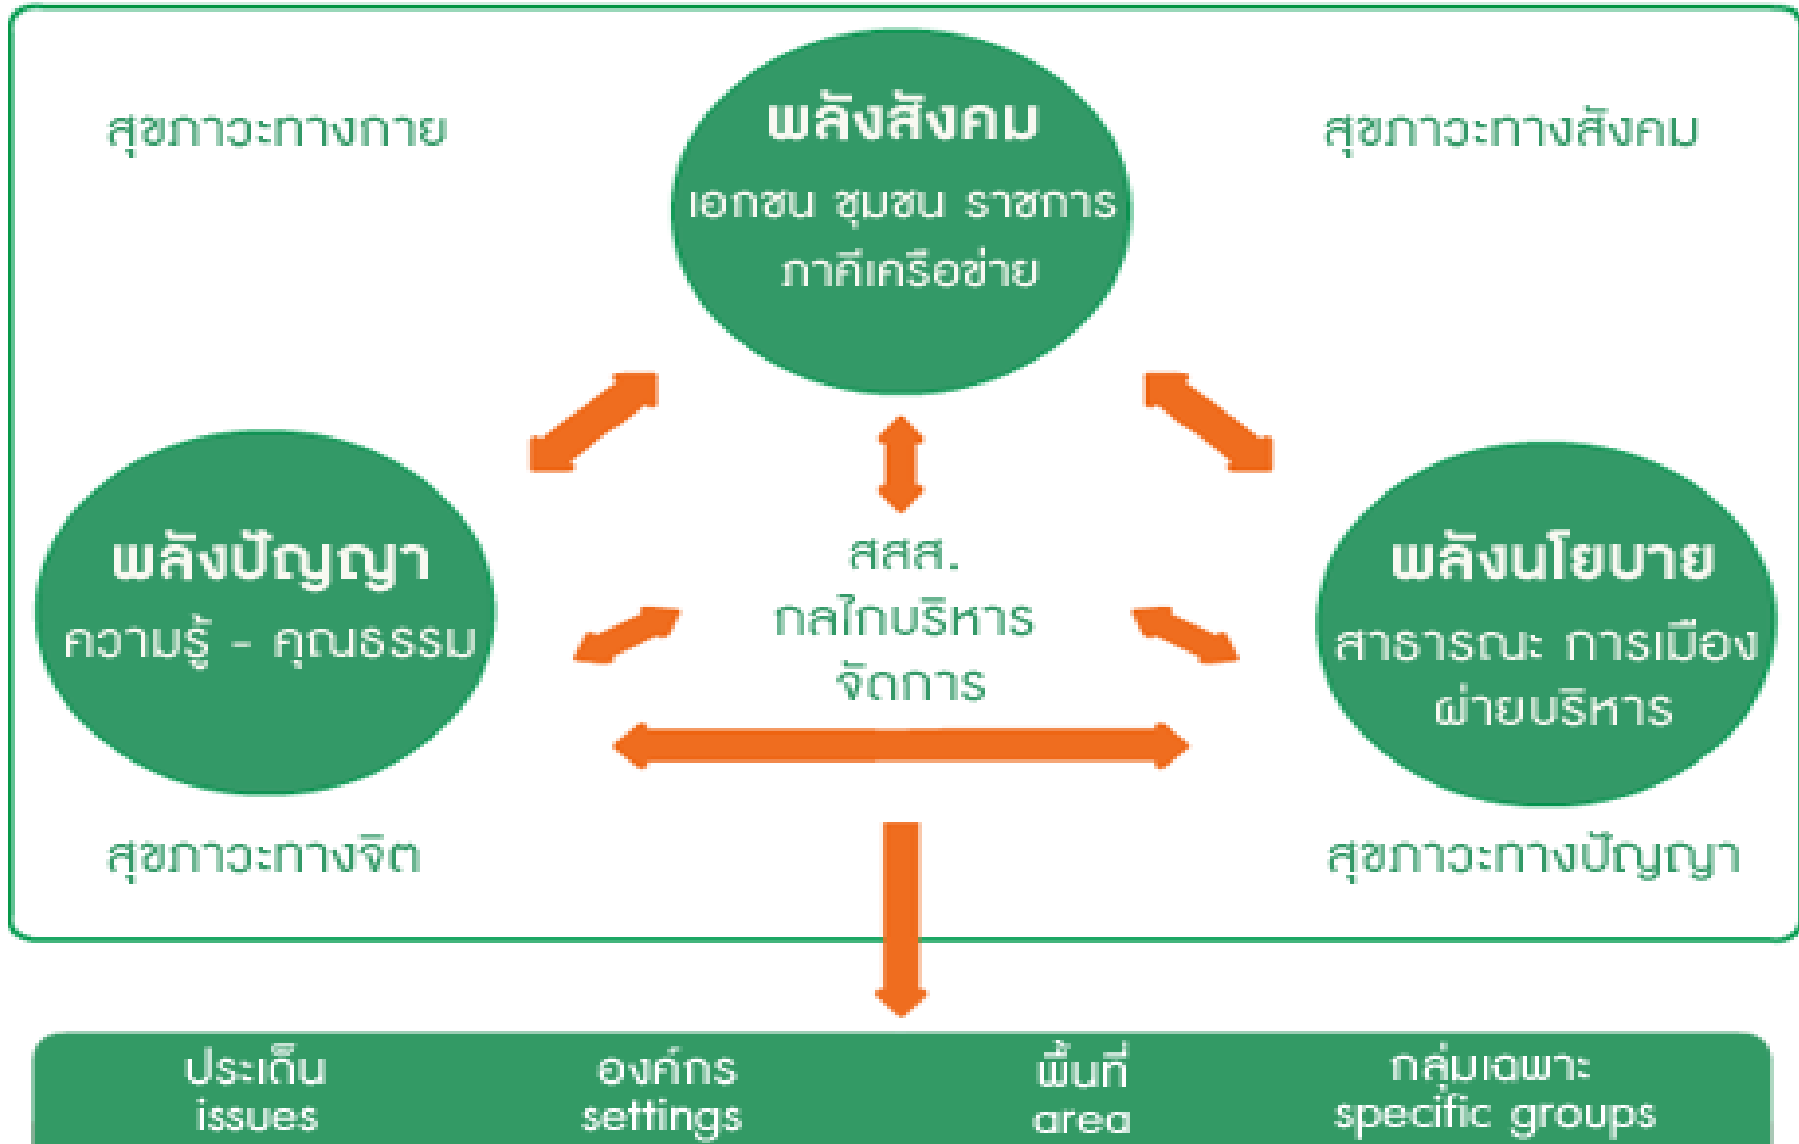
สุขภาวะทางกาย

พลังสังคม
เอกชน ชุมชน ราชการ ภาคีเครือข่าย

สุขภาวะทางสังคม

พลังปัญญา
ความรู้ - คุณธรรม

สสส.
กลไกบริหารจัดการ

พลังนโยบาย
สาธารณะ การเมือง ฝ่ายบริหาร

สุขภาวะทางจิต

สุขภาวะทางปัญญา

| ประเด็น issues | องค์กร settings | พื้นที่ area | กลุ่มเฉพาะ specific groups |
|---|---|---|---|